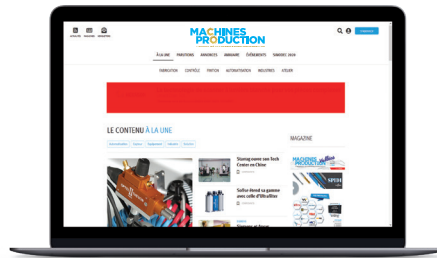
MACHINES PRODUCTION

À LA UNE PARUTIONS ANNONCES ANNUAIRE ÉVÉNEMENTS SIMODEC 2024

FABRICATION CONTRÔLE FINITION AUTOMATISATION INDUSTRIES ATELIER

LE CONTENU À LA UNE

MAGAZINE

Stornig ouvre son Tech Center en Chine

Soflor étend sa gamme avec celle d'Ultraflex

MACHINES PRODUCTION